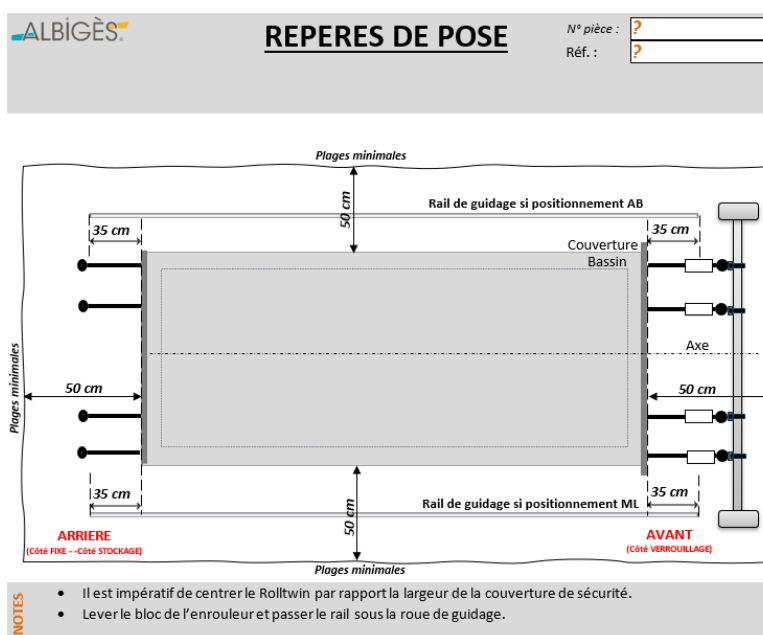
ALBIGÈS

REPERES DE POSE

N° pièce : ?
Réf. : ?

Plages minimales

50 cm

Rail de guidage si positionnement AB

35 cm

35 cm

Couverture

Bassin

Axe

Plages minimales

50 cm

50 cm

35 cm

Rail de guidage si positionnement ML

35 cm

50 cm

ARRIERE
(Côté FIXE - -Côté STOCKAGE)

AVANT
(Côté VERROUILLAGE)

Plages minimales

NOTES

• Il est impératif de centrer le Rolltwin par rapport la largeur de la couverture de sécurité.
• Lever le bloc de l'enrouleur et passer le rail sous la roue de guidage.